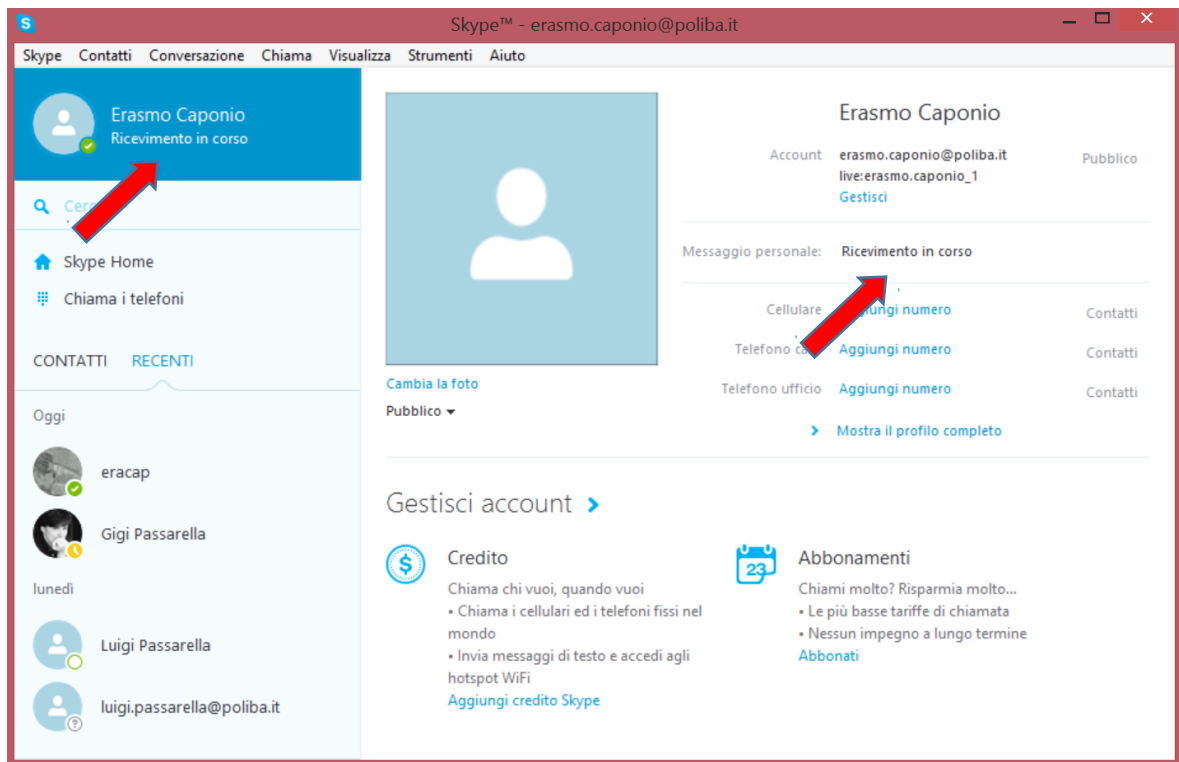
Skype™ - erasmo.caponio@poliba.it

Skype Contatti Conversazione Chiama Visualizza Strumenti Aiuto

Erasmo Caponio
Ricevimento in corso

Cerc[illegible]

Skype Home
Chiama i telefoni

CONTATTI RECENTI

Oggi

eracap

Gigi Passarella

lunedì

Luigi Passarella

luigi.passarella@poliba.it

Cambia la foto
Pubblico

Erasmo Caponio

Account erasmo.caponio@poliba.it
live:erasmo.caponio_1
Gestisci
Pubblico

Messaggio personale: Ricevimento in corso

Cellulare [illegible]ngi numero Contatti
Telefono ca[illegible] Aggiungi numero Contatti
Telefono ufficio Aggiungi numero Contatti

Mostra il profilo completo

Gestisci account

Credito
Chiama chi vuoi, quando vuoi
• Chiama i cellulari ed i telefoni fissi nel mondo
• Invia messaggi di testo e accedi agli hotspot WiFi
Aggiungi credito Skype

23
Abbonamenti
Chiami molto? Risparmia molto...
• Le più basse tariffe di chiamata
• Nessun impegno a lungo termine
Abbonati